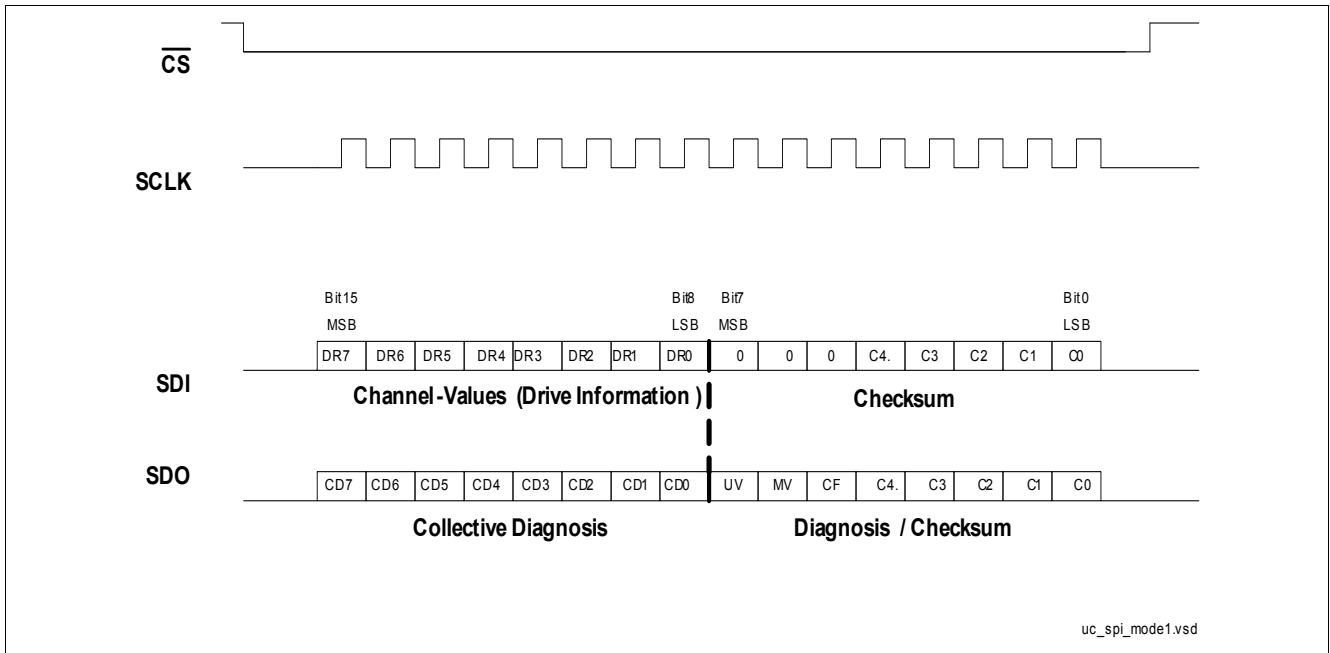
$\overline{CS}$

SCLK

Bit15
MSB

Bit8
LSB

Bit7
MSB

Bit0
LSB

SDI

| DR7 | DR6 | DR5 | DR4 | DR3 | DR2 | DR1 | DR0 | 0 | 0 | 0 | C4. | C3 | C2 | C1 | C0 |
|---|---|---|---|---|---|---|---|---|---|---|---|---|---|---|---|

Channel-Values (Drive Information )

Checksum

SDO

| CD7 | CD6 | CD5 | CD4 | CD3 | CD2 | CD1 | CD0 | UV | MV | CF | C4. | C3 | C2 | C1 | C0 |
|---|---|---|---|---|---|---|---|---|---|---|---|---|---|---|---|

Collective Diagnosis

Diagnosis / Checksum

uc_spi_mode1.vsd